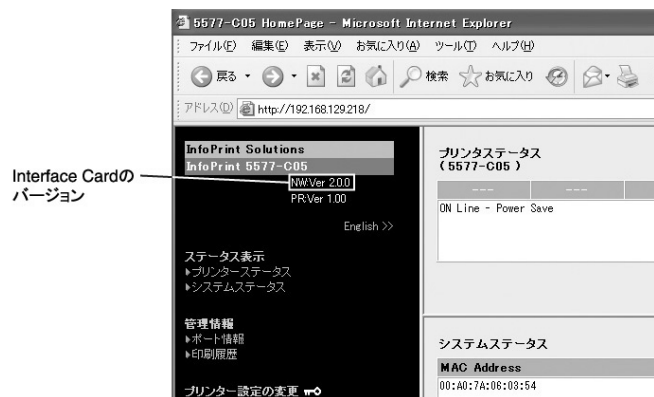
5577-C05 HomePage - Microsoft Internet Explorer

ファイル(F) 編集(E) 表示(V) お気に入り(A) ツール(T) ヘルプ(H)

戻る 検索 お気に入り

アドレス(D) http://192.168.129.218/

Interface Cardのバージョン

InfoPrint Solutions
InfoPrint 5577-C05
NW:Ver 2.0.0
PR:Ver 1.00

English >>

ステータス表示
▸プリンターステータス
▸システムステータス

管理情報
▸ポート情報
▸印刷履歴

プリンター設定の変更

プリンタステータス
( 5577-C05 )

--- ---

ON Line - Power Save

システムステータス

MAC Address
00:A0:7A:06:03:54